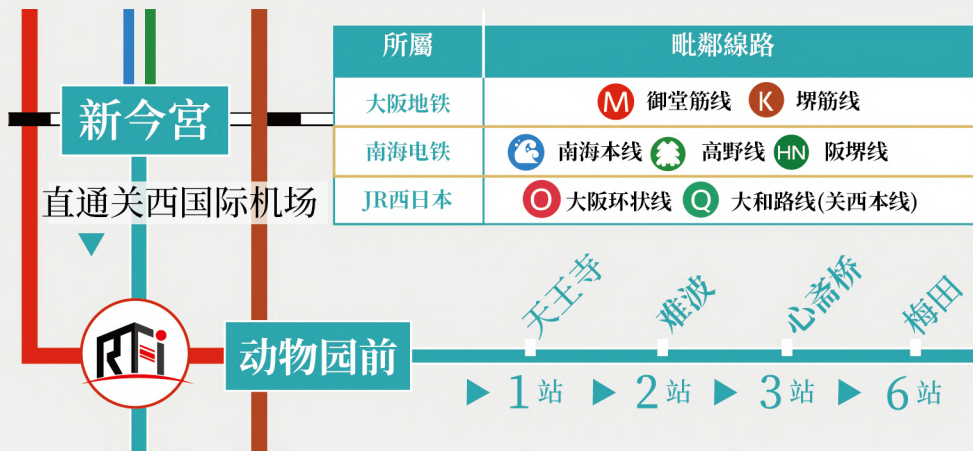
新今宮

直通关西国际机场

| 所屬 | 毗鄰線路 |
|---|---|
| 大阪地铁 | M 御堂筋线 K 堺筋线 |
| 南海电铁 | 南海本线 高野线 HN 阪堺线 |
| JR西日本 | O 大阪环状线 Q 大和路线(关西本线) |

RTi

动物园前

天王寺 难波 心斋桥 梅田

1站 2站 3站 6站